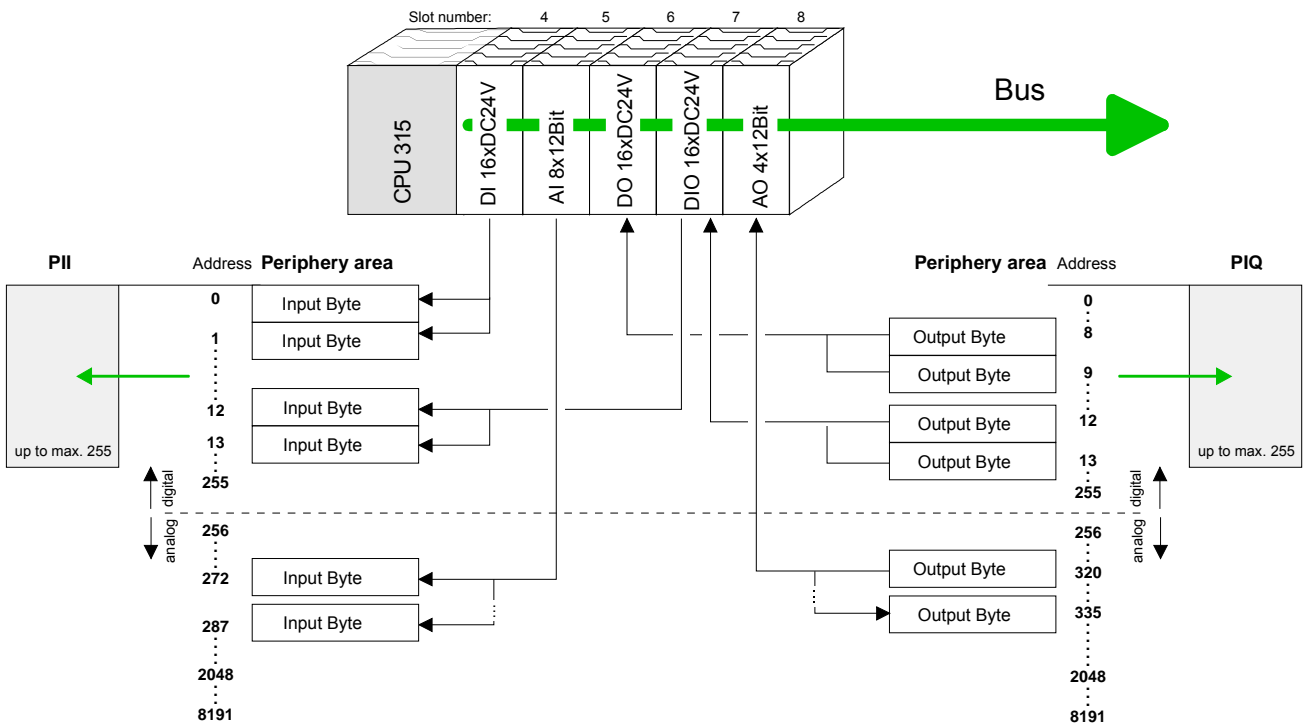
Slot number: 4 5 6 7 8

CPU 315

DI 16xDC24V

AI 8x12Bit

DO 16xDC24V

DIO 16xDC24V

AO 4x12Bit

Bus

PII

Address Periphery area

0 Input Byte
1 Input Byte
12 Input Byte
13 Input Byte
255
256
272 Input Byte
287 Input Byte
2048
8191

up to max. 255

digital
analog

Periphery area Address

PIQ

Output Byte 0
8 Output Byte
9
Output Byte 12
13 Output Byte
255
256
Output Byte 320
Output Byte 335
2048
8191

up to max. 255

digital
analog